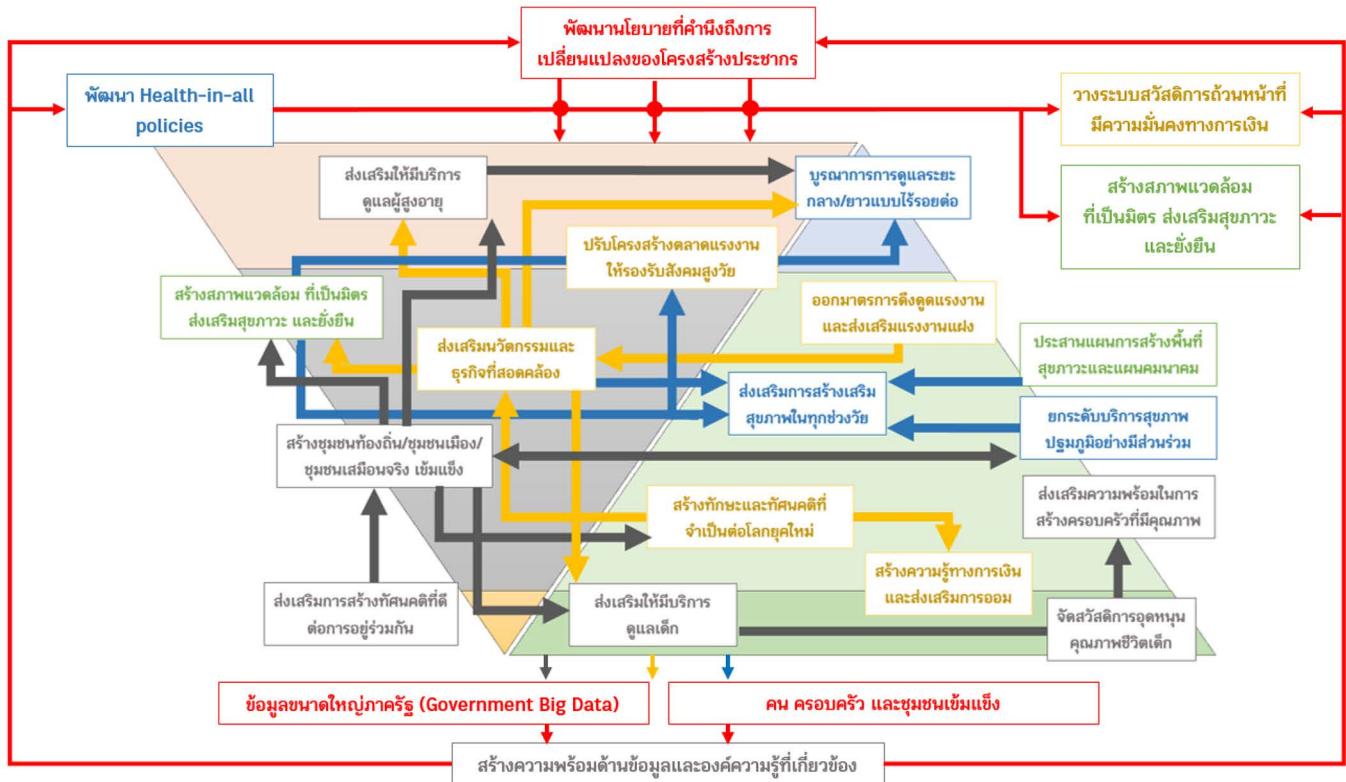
พัฒนานโยบายที่คำนึงถึงการเปลี่ยนแปลงของโครงสร้างประชากร

พัฒนา Health-in-all policies

วางระบบสวัสดิการถ้วนหน้าที่มีความมั่นคงทางการเงิน

สร้างสภาพแวดล้อมที่เป็นมิตร ส่งเสริมสุขภาวะ และยั่งยืน

ส่งเสริมให้มีบริการดูแลผู้สูงอายุ

บูรณาการการดูแลระยะกลาง/ยาวแบบไร้รอยต่อ

ปรับโครงสร้างตลาดแรงงานให้รองรับสังคมสูงวัย

สร้างสภาพแวดล้อม ที่เป็นมิตร ส่งเสริมสุขภาวะ และยั่งยืน

ออกมาตรการดึงดูดแรงงานและส่งเสริมแรงงานแฝง

ส่งเสริมนวัตกรรมและธุรกิจที่สอดคล้อง

ประสานแผนการสร้างพื้นที่สุขภาวะและแผนคมนาคม

ส่งเสริมการสร้างเสริมสุขภาพในทุกช่วงวัย

ยกระดับบริการสุขภาพปฐมภูมิอย่างมีส่วนร่วม

สร้างชุมชนท้องถิ่น/ชุมชนเมือง/ชุมชนเสมือนจริง เข้มแข็ง

ส่งเสริมความพร้อมในการสร้างครอบครัวที่มีคุณภาพ

สร้างทักษะและทัศนคติที่จำเป็นต่อโลกยุคใหม่

สร้างความรู้ทางการเงินและส่งเสริมการออม

ส่งเสริมการสร้างทัศนคติที่ดีต่อการอยู่ร่วมกัน

ส่งเสริมให้มีบริการดูแลเด็ก

จัดสวัสดิการอุดหนุนคุณภาพชีวิตเด็ก

ข้อมูลขนาดใหญ่ภาครัฐ (Government Big Data)

คน ครอบครัว และชุมชนเข้มแข็ง

สร้างความพร้อมด้านข้อมูลและองค์ความรู้ที่เกี่ยวข้อง